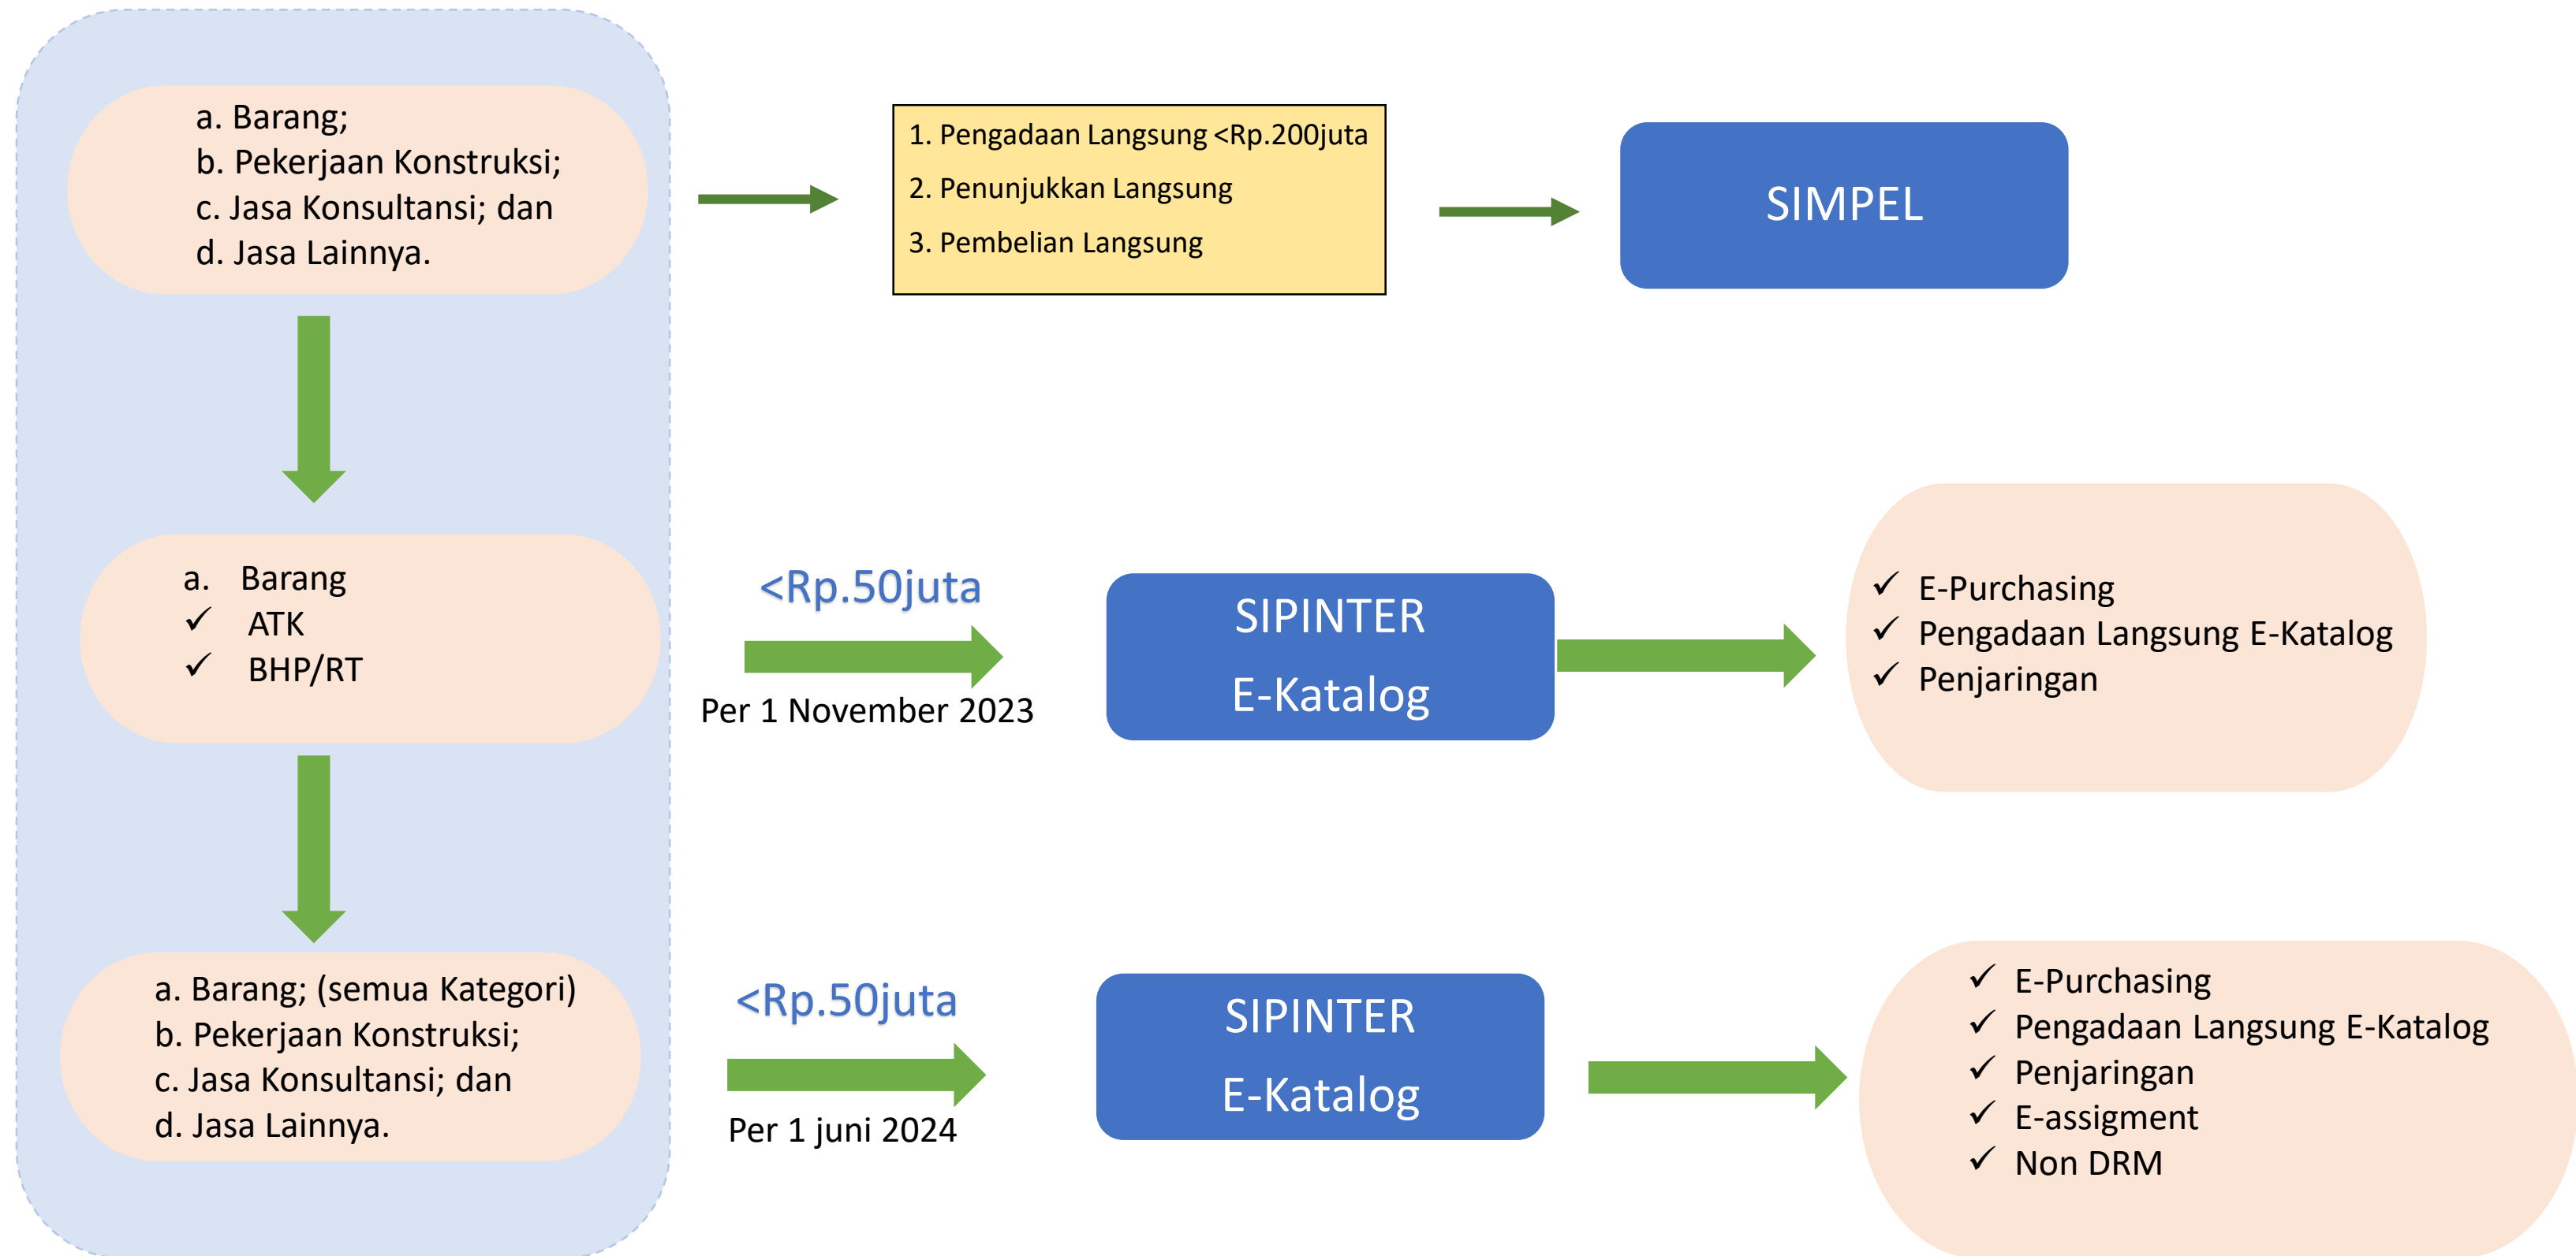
a. Barang;
b. Pekerjaan Konstruksi;
c. Jasa Konsultansi; dan
d. Jasa Lainnya.

1. Pengadaan Langsung <Rp.200juta
2. Penunjukkan Langsung
3. Pembelian Langsung

SIMPEL

a. Barang
✓ ATK
✓ BHP/RT

<Rp.50juta
Per 1 November 2023

SIPINTER
E-Katalog

✓ E-Purchasing
✓ Pengadaan Langsung E-Katalog
✓ Penjaringan

a. Barang; (semua Kategori)
b. Pekerjaan Konstruksi;
c. Jasa Konsultansi; dan
d. Jasa Lainnya.

<Rp.50juta
Per 1 juni 2024

SIPINTER
E-Katalog

✓ E-Purchasing
✓ Pengadaan Langsung E-Katalog
✓ Penjaringan
✓ E-assigment
✓ Non DRM